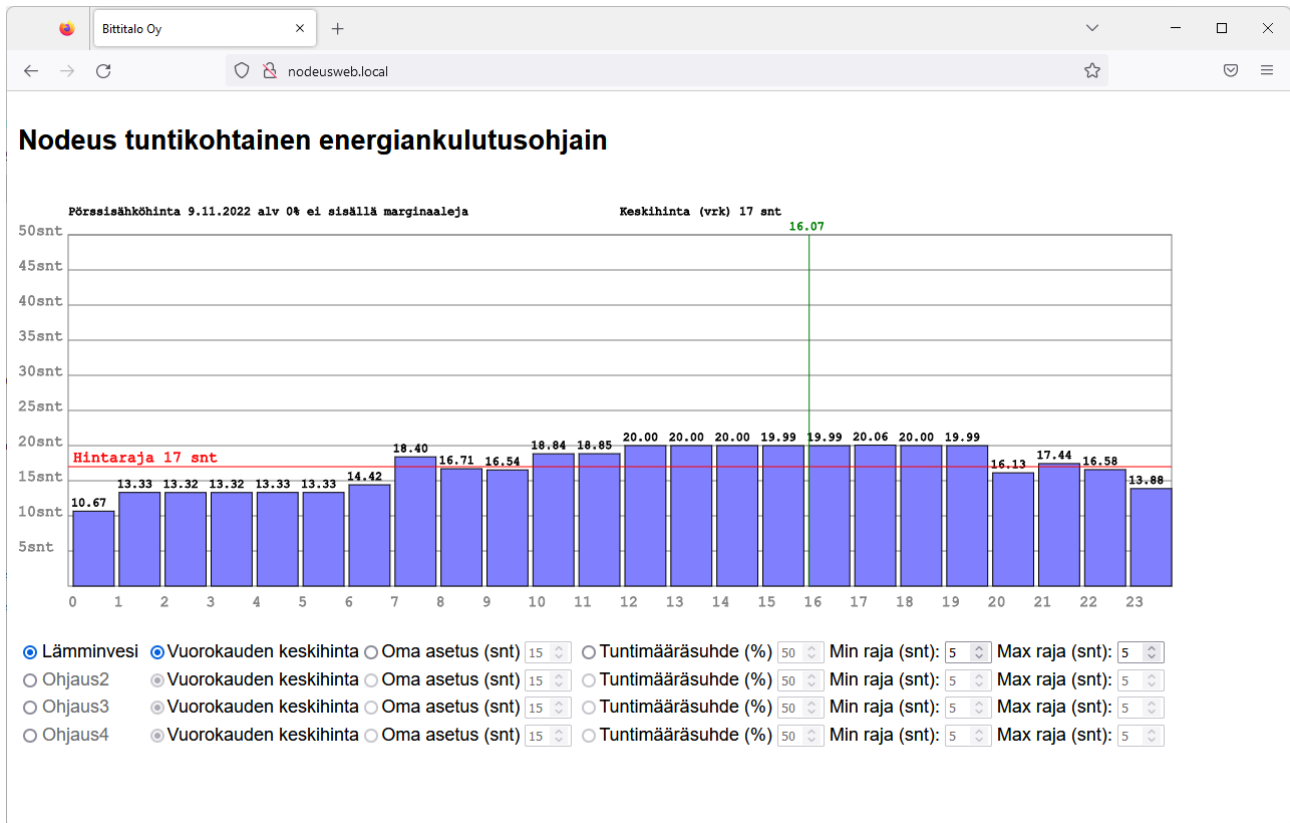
Bittitalo Oy
nodeusweb.local

Nodeus tuntikohtainen energiankulutusohjain

Pörssisähköhinta 9.11.2022 alv 0% ei sisällä marginaaleja
Keskihinta (vrk) 17 snt
16.07

50snt
45snt
40snt
35snt
30snt
25snt
20snt
15snt
10snt
5snt

Hintaraja 17 snt

10.67 13.33 13.32 13.32 13.33 13.33 14.42 18.40 16.71 16.54 18.84 18.85 20.00 20.00 20.00 19.99 19.99 20.06 20.00 19.99 16.13 17.44 16.58 13.88

0 1 2 3 4 5 6 7 8 9 10 11 12 13 14 15 16 17 18 19 20 21 22 23

Lämminvesi Vuorokauden keskihinta Oma asetus (snt) 15 Tuntimääräsuhde (%) 50 Min raja (snt): 5 Max raja (snt): 5
Ohjaus2 Vuorokauden keskihinta Oma asetus (snt) 15 Tuntimääräsuhde (%) 50 Min raja (snt): 5 Max raja (snt): 5
Ohjaus3 Vuorokauden keskihinta Oma asetus (snt) 15 Tuntimääräsuhde (%) 50 Min raja (snt): 5 Max raja (snt): 5
Ohjaus4 Vuorokauden keskihinta Oma asetus (snt) 15 Tuntimääräsuhde (%) 50 Min raja (snt): 5 Max raja (snt): 5